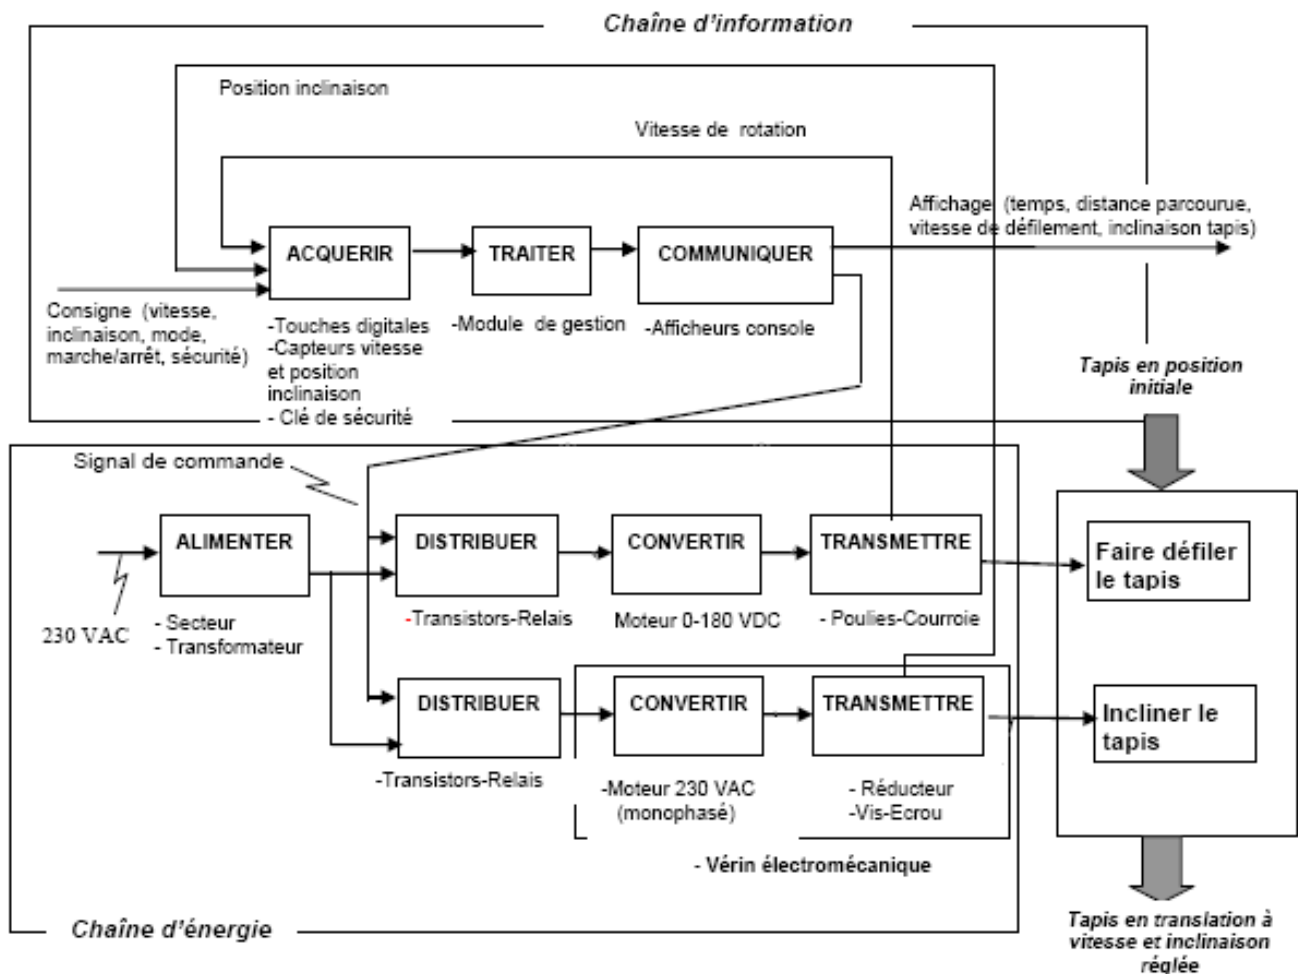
Chaîne d'information

Position inclinaison

Vitesse de rotation

Affichage (temps, distance parcourue, vitesse de défilement, inclinaison tapis)

ACQUERIR

TRAITER

COMMUNIQUER

Consigne (vitesse, inclinaison, mode, marche/arrêt, sécurité)

-Touches digitales
-Capteurs vitesse et position inclinaison
- Clé de sécurité

-Module de gestion

-Afficheurs console

Tapis en position initiale

Signal de commande

ALIMENTER

DISTRIBUER

CONVERTIR

TRANSMETTRE

Faire défiler le tapis

230 VAC

- Secteur
- Transformateur

-Transistors-Relais

Moteur 0-180 VDC

- Poulies-Courroie

DISTRIBUER

CONVERTIR

TRANSMETTRE

Incliner le tapis

-Transistors-Relais

-Moteur 230 VAC (monophasé)

- Réducteur
-Vis-Ecrou

- Vérin électromécanique

Chaîne d'énergie

Tapis en translation à vitesse et inclinaison réglée